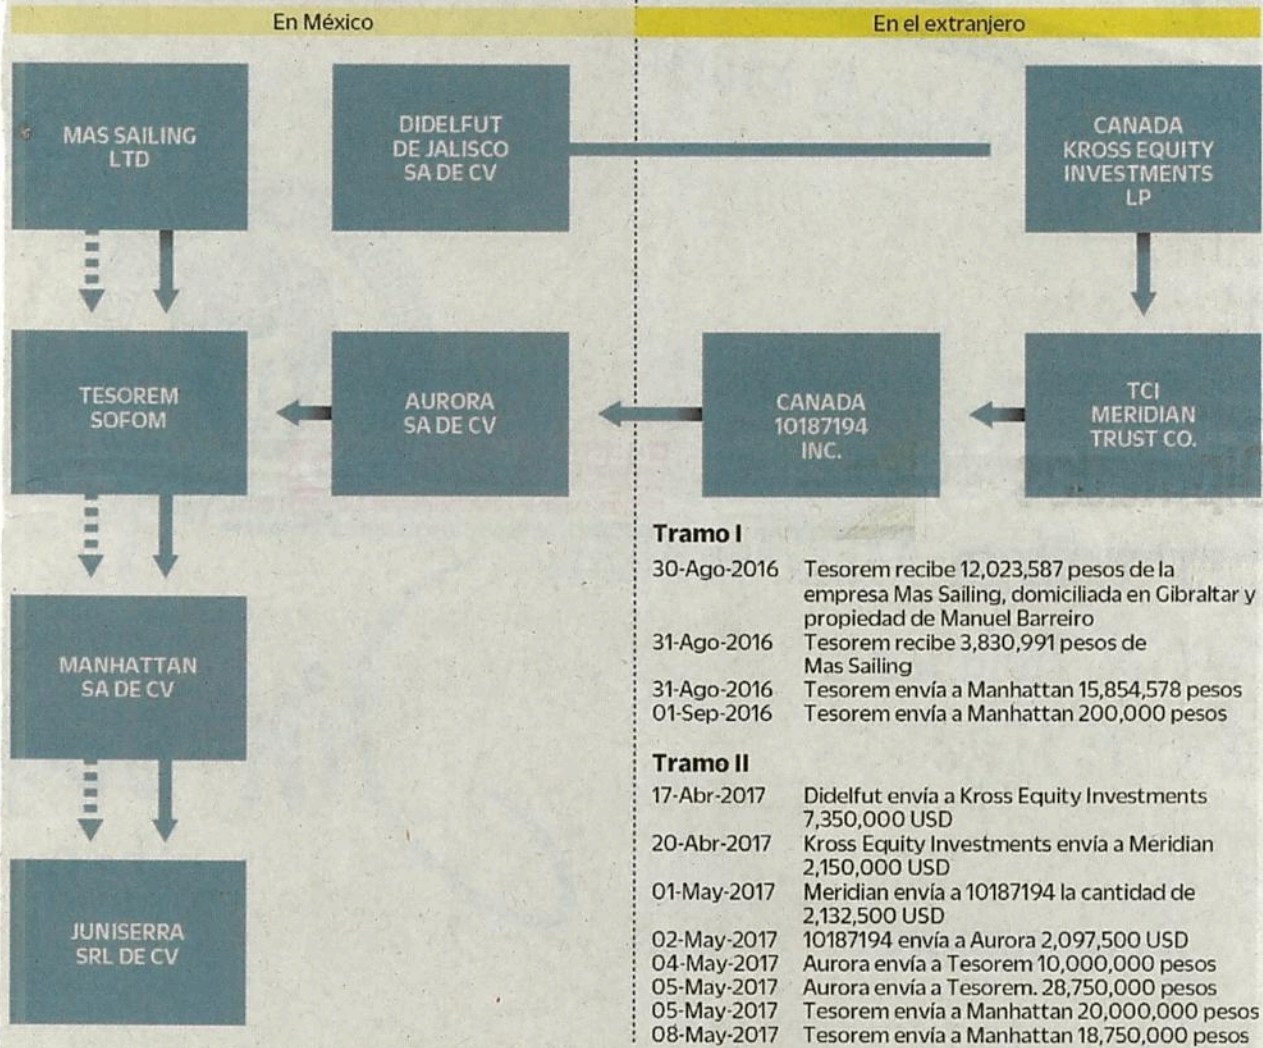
En México

En el extranjero

MAS SAILING LTD

DIDELFUT DE JALISCO SA DE CV

CANADA KROSS EQUITY INVESTMENTS LP

TESOREM SOFOM

AURORA SA DE CV

CANADA 10187194 INC.

TCI MERIDIAN TRUST CO.

MANHATTAN SA DE CV

JUNISERRA SRL DE CV

Tramo I

| | |
|---|---|
| 30-Ago-2016 | Tesorem recibe 12,023,587 pesos de la empresa Mas Sailing, domiciliada en Gibraltar y propiedad de Manuel Barreiro |
| 31-Ago-2016 | Tesorem recibe 3,830,991 pesos de Mas Sailing |
| 31-Ago-2016 | Tesorem envía a Manhattan 15,854,578 pesos |
| 01-Sep-2016 | Tesorem envía a Manhattan 200,000 pesos |

Tramo II

| | |
|---|---|
| 17-Abr-2017 | Didelfut envía a Kross Equity Investments 7,350,000 USD |
| 20-Abr-2017 | Kross Equity Investments envía a Meridian 2,150,000 USD |
| 01-May-2017 | Meridian envía a 10187194 la cantidad de 2,132,500 USD |
| 02-May-2017 | 10187194 envía a Aurora 2,097,500 USD |
| 04-May-2017 | Aurora envía a Tesorem 10,000,000 pesos |
| 05-May-2017 | Aurora envía a Tesorem. 28,750,000 pesos |
| 05-May-2017 | Tesorem envía a Manhattan 20,000,000 pesos |
| 08-May-2017 | Tesorem envía a Manhattan 18,750,000 pesos |